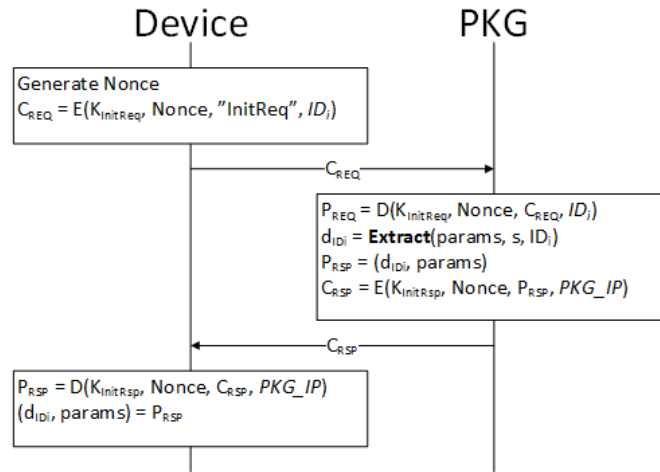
Device

PKG

Generate Nonce
$C_{REQ}$ = E($K_{InitReq}$, Nonce, ”InitReq”, $ID_i$)

$C_{REQ}$

$P_{REQ}$ = D($K_{InitReq}$, Nonce, $C_{REQ}$, $ID_i$)
$d_{IDi}$ = **Extract**(params, s, $ID_i$)
$P_{RSP}$ = ($d_{IDi}$, params)
$C_{RSP}$ = E($K_{InitRsp}$, Nonce, $P_{RSP}$, *PKG_IP*)

$C_{RSP}$

$P_{RSP}$ = D($K_{InitRsp}$, Nonce, $C_{RSP}$, *PKG_IP*)
($d_{IDi}$, params) = $P_{RSP}$